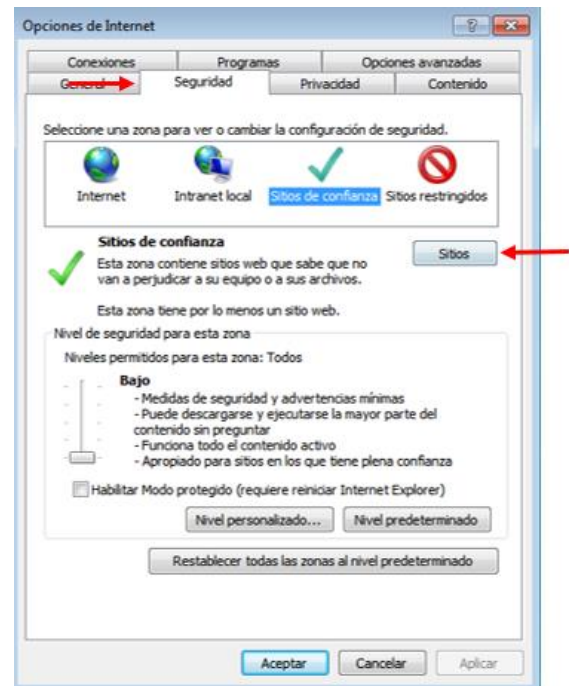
Opciones de Internet

Conexiones | Programas | Opciones avanzadas
General | Seguridad | Privacidad | Contenido

Seleccione una zona para ver o cambiar la configuración de seguridad.

Internet
Intranet local
Sitios de confianza
Sitios restringidos

Sitios de confianza
Esta zona contiene sitios web que sabe que no van a perjudicar a su equipo o a sus archivos.

Sitios

Esta zona tiene por lo menos un sitio web.

Nivel de seguridad para esta zona
Niveles permitidos para esta zona: Todos

Bajo
- Medidas de seguridad y advertencias mínimas
- Puede descargarse y ejecutarse la mayor parte del contenido sin preguntar
- Funciona todo el contenido activo
- Apropiado para sitios en los que tiene plena confianza

Habilitar Modo protegido (requiere reiniciar Internet Explorer)

Nivel personalizado...
Nivel predeterminado

Restablecer todas las zonas al nivel predeterminado

Aceptar
Cancelar
Aplicar